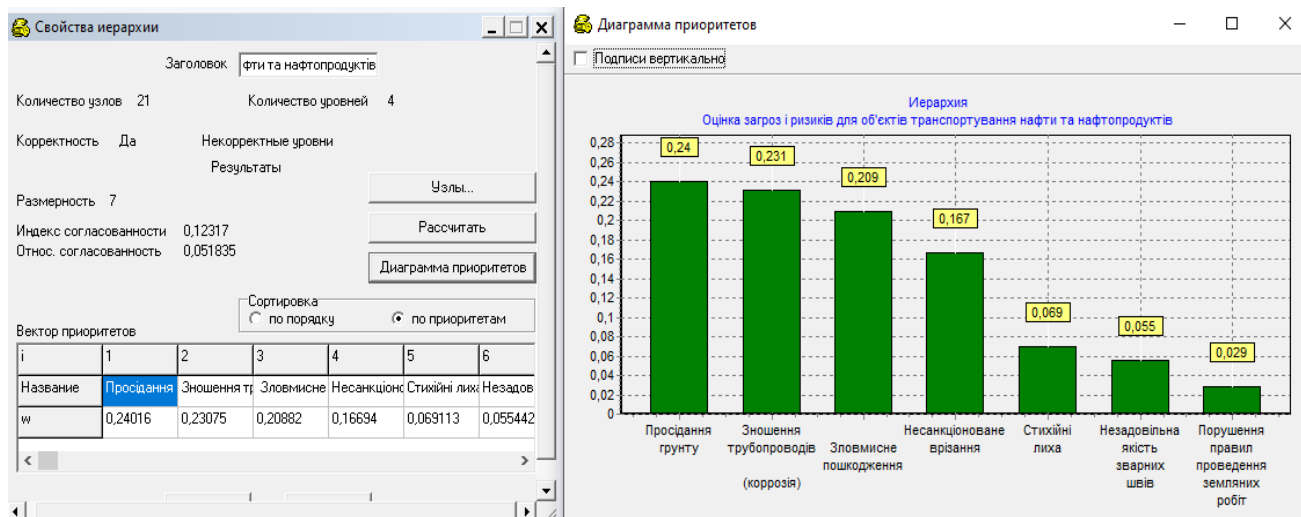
Свойства иерархии

Заголовок фти та нафтопродуктів

Количество узлов 21

Количество уровней 4

Корректность Да

Некорректные уровни

Результаты

Узлы...

Размерность 7

Индекс согласованности 0,12317

Относ. согласованность 0,051835

Рассчитать

Диаграмма приоритетов

Сортировка

по порядку

по приоритетам

Вектор приоритетов

| i | 1 | 2 | 3 | 4 | 5 | 6 |
|---|---|---|---|---|---|---|
| Название | Просідання | Зношення тр | Зловмисне | Несанкціоно | Стихійні лиха | Незадов |
| w | 0,24016 | 0,23075 | 0,20882 | 0,16694 | 0,069113 | 0,055442 |

Диаграмма приоритетов

Подписи вертикально

Иерархия

Оцінка загроз і ризиків для об'єктів транспортування нафти та нафтопродуктів

0,28
0,26
0,24
0,22
0,2
0,18
0,16
0,14
0,12
0,1
0,08
0,06
0,04
0,02
0

0,24
0,231
0,209
0,167
0,069
0,055
0,029

Просідання грунту

Зношення трубопроводів (коррозія)

Зловмисне пошкодження

Несанкціоноване врізання

Стихійні лиха

Незадовільна якість зварних швів

Порушення правил проведення земляних робіт